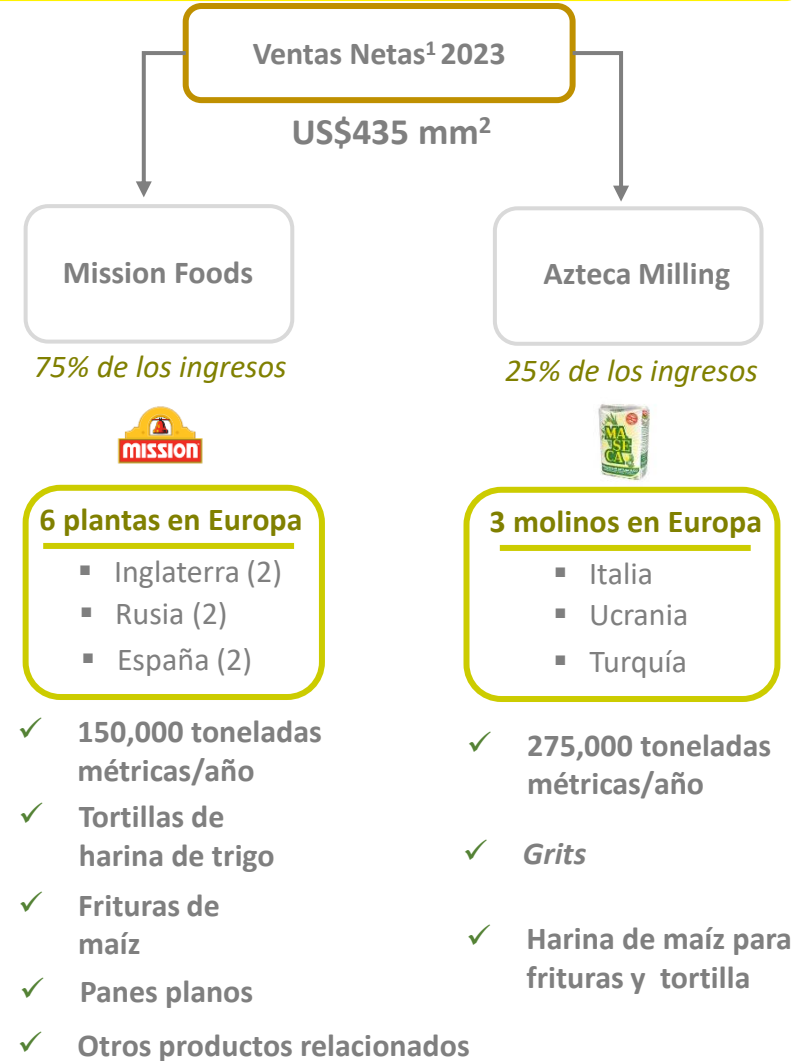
Ventas Netas$^1$ 2023

US$435 mm$^2$

Mission Foods

75% de los ingresos

MISSION

6 plantas en Europa

- Inglaterra (2)
- Rusia (2)
- España (2)

✓ 150,000 toneladas métricas/año

✓ Tortillas de harina de trigo

✓ Frituras de maíz

✓ Panes planos

✓ Otros productos relacionados

Azteca Milling

25% de los ingresos

MASECA

3 molinos en Europa

- Italia
- Ucrania
- Turquía

✓ 275,000 toneladas métricas/año

✓ *Grits*

✓ Harina de maíz para frituras y tortilla